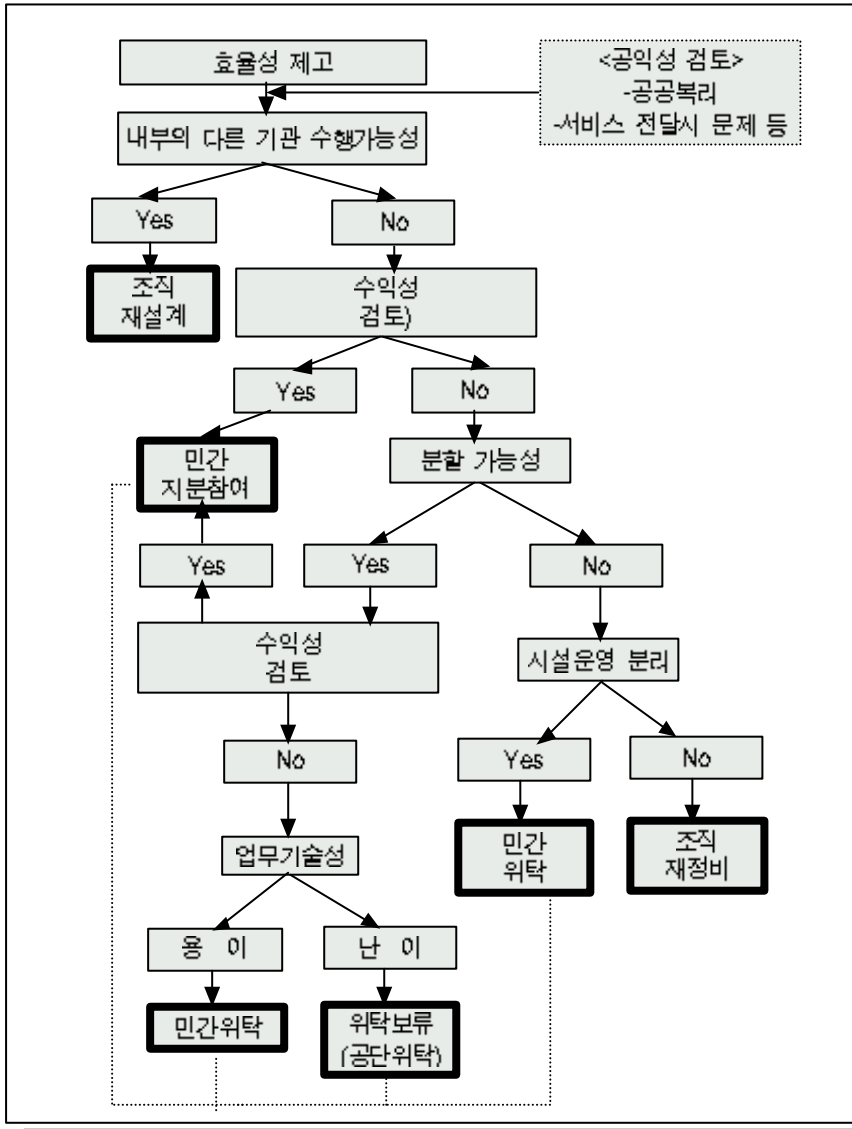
효율성 제고

<공익성 검토>
-공공복리
-서비스 전달시 문제 등

내부의 다른 기관 수행가능성

Yes

No

조직
재설계

수익성
검토)

Yes

No

민간
지분참여

분할 가능성

Yes

Yes

No

수익성
검토

시설운영 분리

No

Yes

No

업무기술성

민간
위탁

조직
재정비

용 이

난 이

민간위탁

위탁보류
(공단위탁)